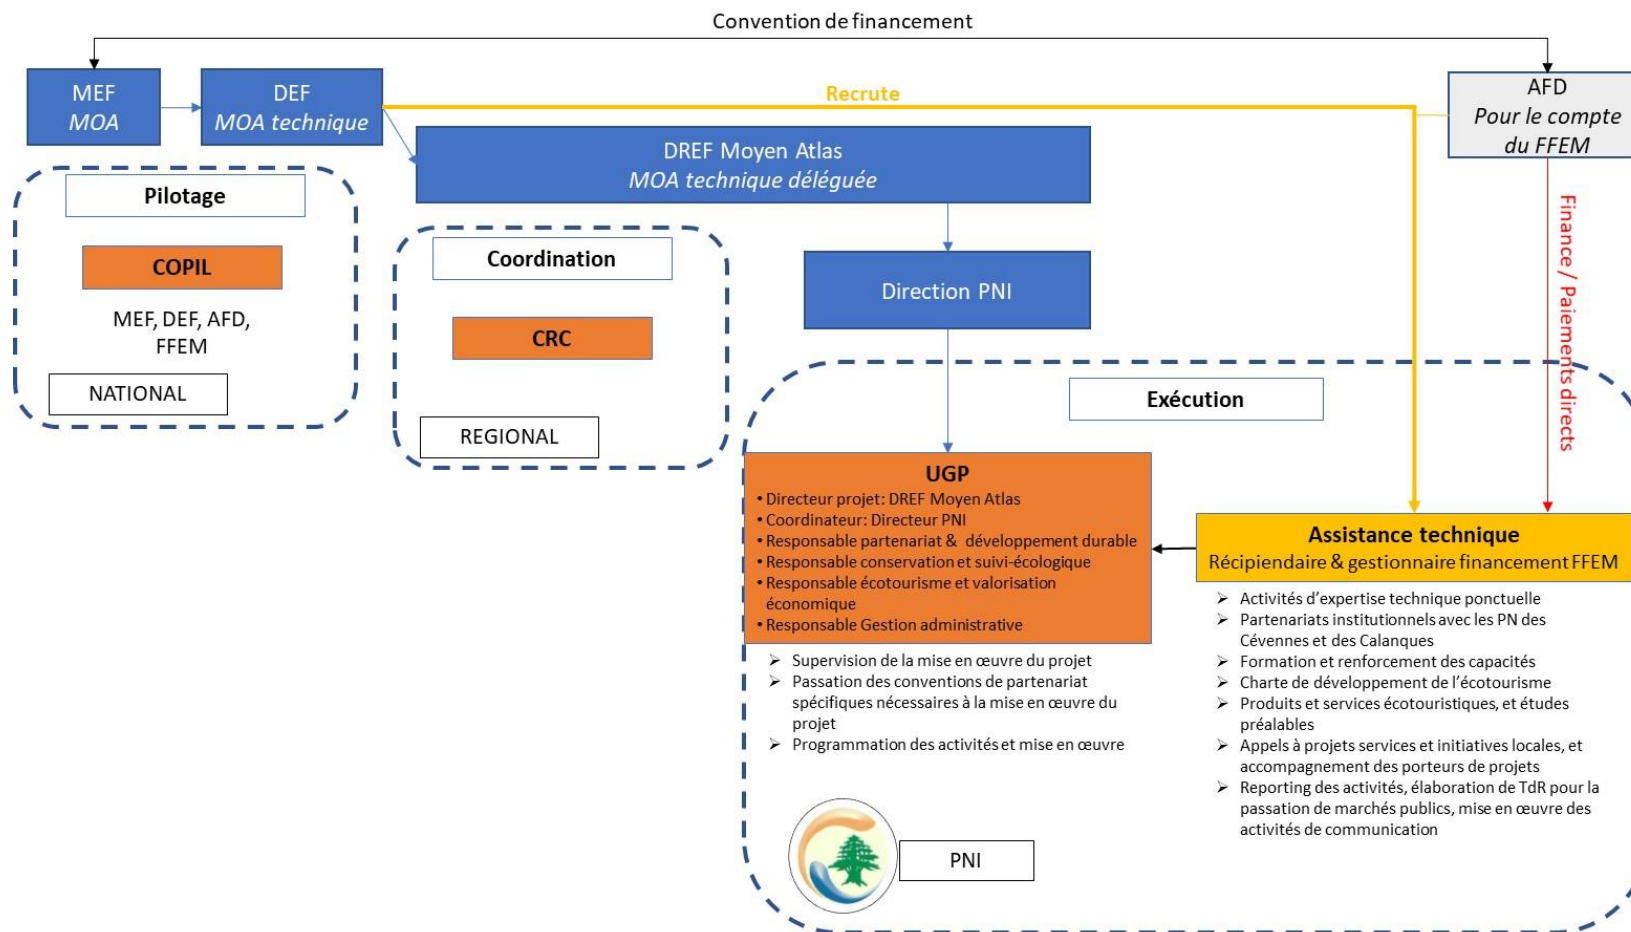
Convention de financement

MEF
MOA

DEF
MOA technique

Recrute

AFD
Pour le compte du FFEM

DREF Moyen Atlas
MOA technique déléguée

Pilotage

COPIL

MEF, DEF, AFD, FFEM

NATIONAL

Coordination

CRC

REGIONAL

Direction PNI

Finance / Paiements directs

Exécution

UGP
• Directeur projet: DREF Moyen Atlas
• Coordinateur: Directeur PNI
• Responsable partenariat & développement durable
• Responsable conservation et suivi-écologique
• Responsable écotourisme et valorisation économique
• Responsable Gestion administrative

➢ Supervision de la mise en œuvre du projet
➢ Passation des conventions de partenariat spécifiques nécessaires à la mise en œuvre du projet
➢ Programmation des activités et mise en œuvre

Assistance technique
Récipiendaire & gestionnaire financement FFEM

➢ Activités d'expertise technique ponctuelle
➢ Partenariats institutionnels avec les PN des Cévennes et des Calanques
➢ Formation et renforcement des capacités
➢ Charte de développement de l'écotourisme
➢ Produits et services écotouristiques, et études préalables
➢ Appels à projets services et initiatives locales, et accompagnement des porteurs de projets
➢ Reporting des activités, élaboration de TdR pour la passation de marchés publics, mise en œuvre des activités de communication

PNI